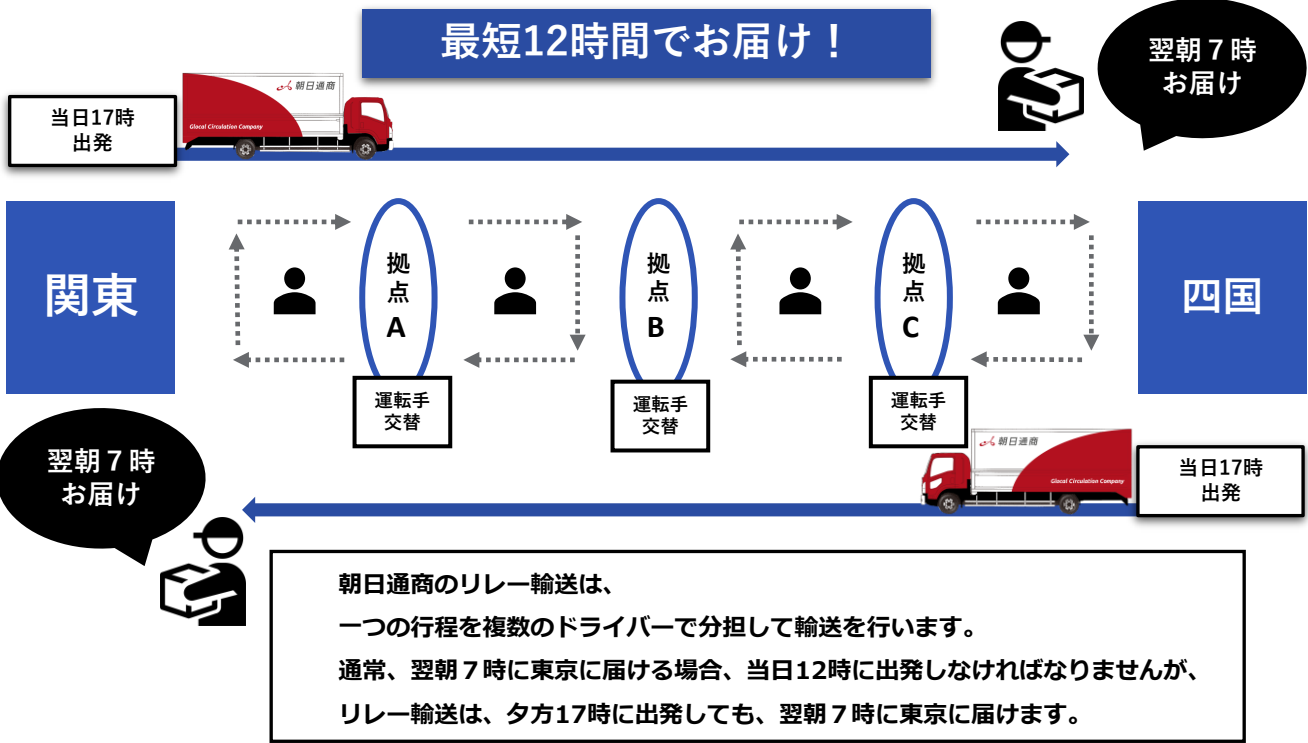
最短12時間でお届け！

当日17時
出発

朝日通商
Glocal Circulation Company

翌朝７時
お届け

関東

拠
点
A

運転手
交替

拠
点
B

運転手
交替

拠
点
C

運転手
交替

四国

翌朝７時
お届け

朝日通商
Glocal Circulation Company

当日17時
出発

朝日通商のリレー輸送は、
一つの行程を複数のドライバーで分担して輸送を行います。
通常、翌朝７時に東京に届ける場合、当日12時に出発しなければなりませんが、
リレー輸送は、夕方17時に出発しても、翌朝７時に東京に届けます。